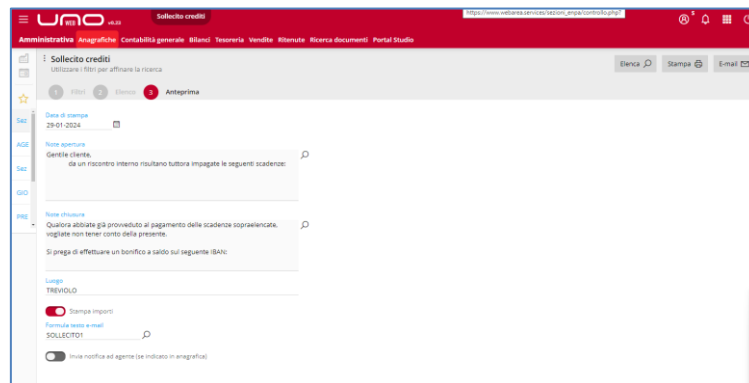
UNO
Sollecito crediti
https://www.webarea.services/sezioni_enpa/controllo.php?

Amministrativa Anagrafiche Contabilità generale Bilanci Tesoreria Vendite Ritenute Ricerca documenti Portal Studio

Sollecito crediti
Utilizzare i filtri per affinare la ricerca

Elenca Stampa E-mail

1 Filtri 2 Elenco 3 Anteprima

Sez
AGE
Sez
GIO
PRE

Data di stampa
29-01-2024

Note apertura
Gentile cliente,
da un riscontro interno risultano tuttora impagate le seguenti scadenze:

Note chiusura
Qualora abbiate già provveduto al pagamento delle scadenze sopraelencate, vogliate non tener conto della presente.

Si prega di effettuare un bonifico a saldo sul seguente IBAN:

Luogo
TREVIOLO

Stampa importi

Formula testo e-mail
SOLLECITO1

Invia notifica ad agente (se indicato in anagrafica)